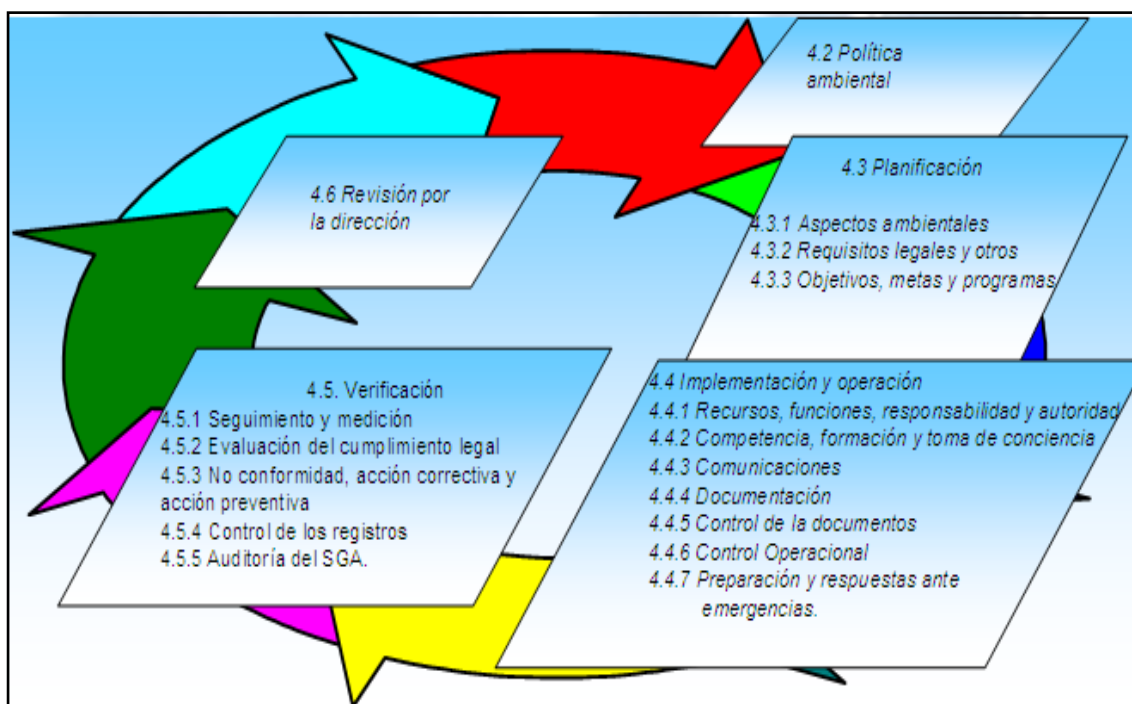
4.2 Política ambiental

4.3 Planificación

4.3.1 Aspectos ambientales
4.3.2 Requisitos legales y otros
4.3.3 Objetivos, metas y programas

4.6 Revisión por la dirección

4.5. Verificación
4.5.1 Seguimiento y medición
4.5.2 Evaluación del cumplimiento legal
4.5.3 No conformidad, acción correctiva y acción preventiva
4.5.4 Control de los registros
4.5.5 Auditoría del SGA.

4.4 Implementación y operación
4.4.1 Recursos, funciones, responsabilidad y autoridad
4.4.2 Competencia, formación y toma de conciencia
4.4.3 Comunicaciones
4.4.4 Documentación
4.4.5 Control de la documentos
4.4.6 Control Operacional
4.4.7 Preparación y respuestas ante emergencias.